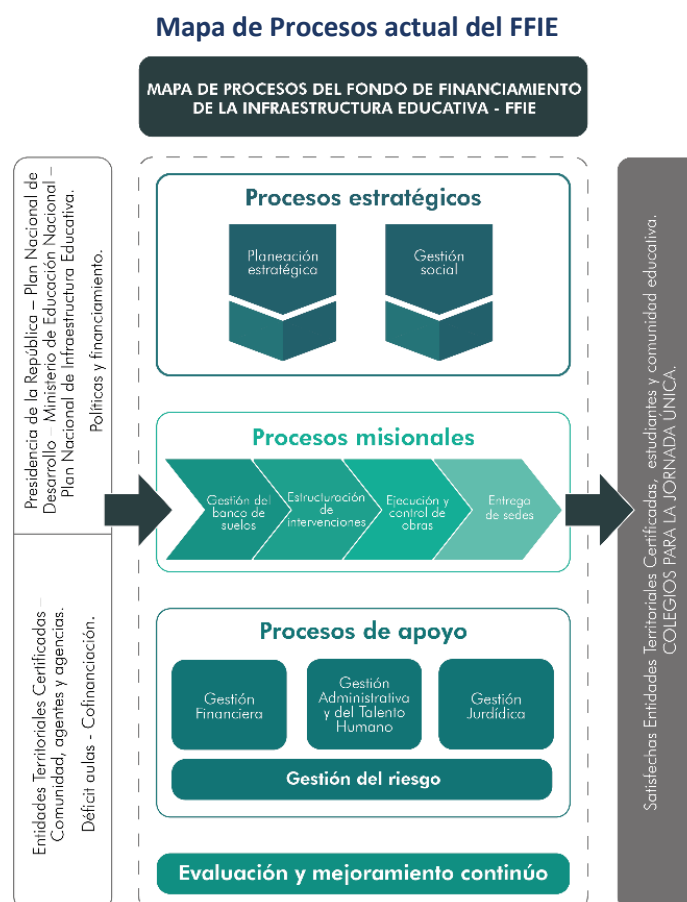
Mapa de Procesos actual del FFIE

MAPA DE PROCESOS DEL FONDO DE FINANCIAMIENTO DE LA INFRAESTRUCTURA EDUCATIVA - FFIE

Presidencia de la República – Plan Nacional de Desarrollo – Ministerio de Educación Nacional – Plan Nacional de Infraestructura Educativa.

Políticas y financiamiento.

Entidades Territoriales Certificadas – Comunidad, agentes y agencias.

Déficit aulas - Cofinanciación.

Procesos estratégicos

Planeación estratégica

Gestión social

Procesos misionales

Gestión del banco de suelos

Estructuración de intervenciones

Ejecución y control de obras

Entrega de sedes

Procesos de apoyo

Gestión Financiera

Gestión Administrativa y del Talento Humano

Gestión Jurídica

Gestión del riesgo

Evaluación y mejoramiento continúo

Satisfechas Entidades Territoriales Certificadas, estudiantes y comunidad educativa. COLEGIOS PARA LA JORNADA ÚNICA.